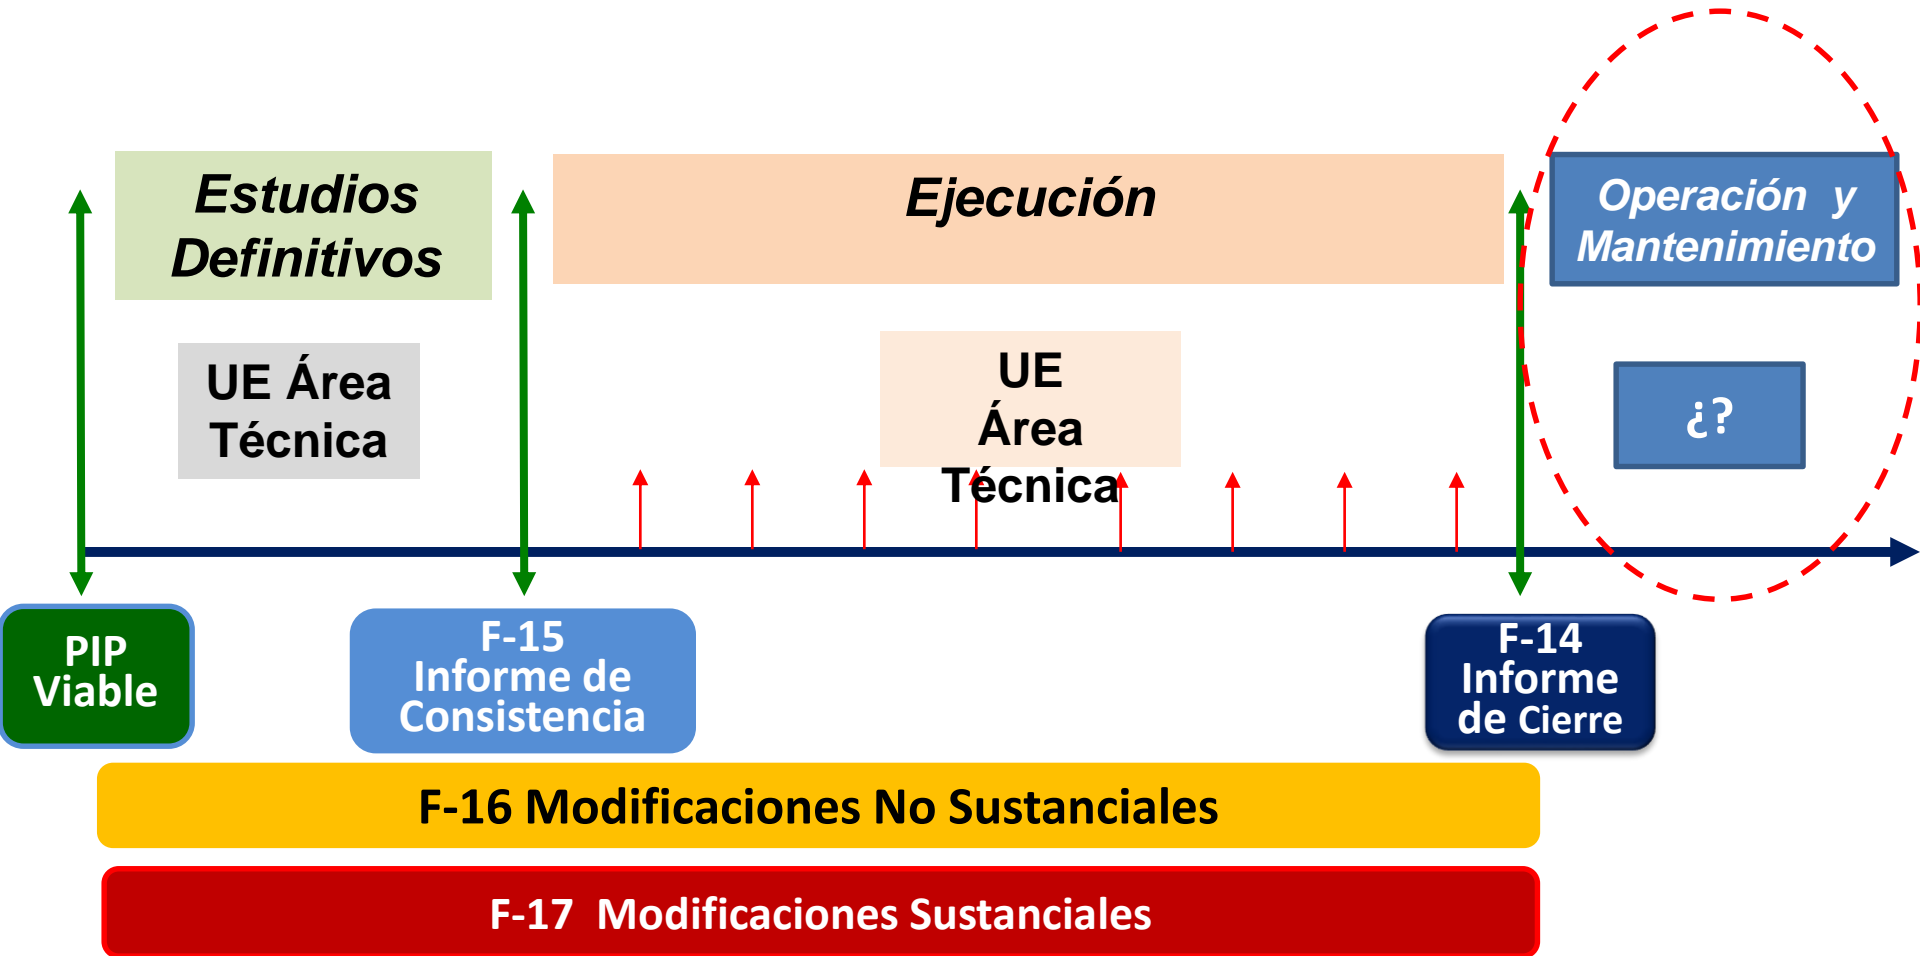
Estudios Definitivos

Ejecución

Operación y Mantenimiento

UE Área Técnica

UE Área Técnica

¿?

PIP Viable

F-15 Informe de Consistencia

F-14 Informe de Cierre

F-16 Modificaciones No Sustanciales

F-17 Modificaciones Sustanciales